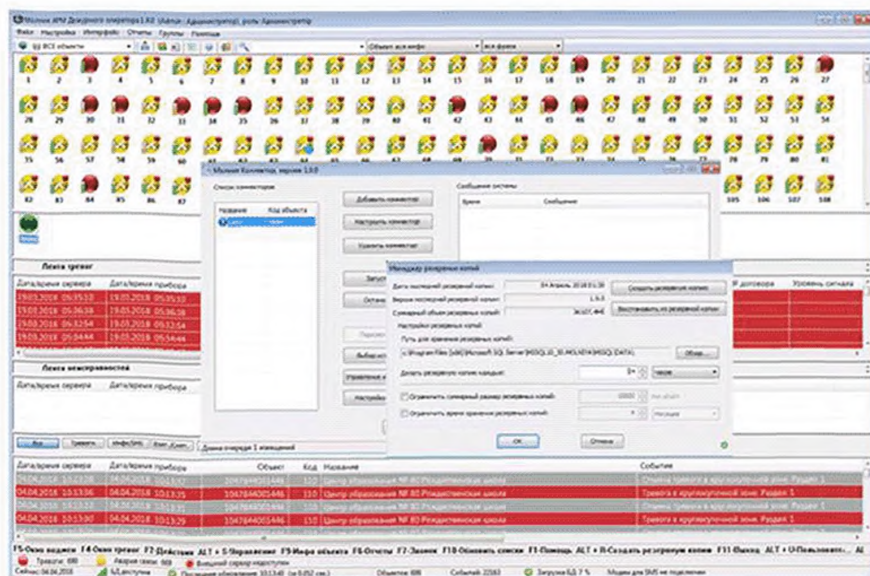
Мольня АРМ Дежурного оператора 1.9.0 (Admin - Администратор), роль Администратор

Файл Настройка Интерфейс Отчеты Группы Помощь

Все объекты

Объекты всех инфо

все фразы

1 2 3 4 5 6 7 8 9 10 11 12 13 14 15 16 17 18 19 20 21 22 23 24 25 26 27

28 29 30 31 32 33 34 35 36 37 38 39 40 41 42 43 44 45 46 47 48 49 50 51 52 53 54

55 56 57 58 59 60

82 83 84 85 86

105 106 107 108

Молния Коннектор, версия 1.9.0

Список коннекторов

Название Код объекта

Добавить коннектор

Настроить коннектор

Удалить коннектор

Запуст

Останов

Сообщения системы

Время Сообщение

Лента тревог

Дата/время сервера Дата/время прибора

19.03.2018 05:35:10 19.03.2018 05:35:10

19.03.2018 05:36:38 19.03.2018 05:36:38

19.03.2018 05:32:54 19.03.2018 05:32:54

19.03.2018 05:34:44 19.03.2018 05:34:44

Лента неисправностей

Дата/время сервера Дата/время прибора

№ договора Уровень сигнала

Менеджер резервных копий

Дата последней резервной копии: 04 Апрель 2018 01:30

Создать резервную копию

Версия последней резервной копии: 1.9.0

Суммарный объем резервных копий: 361,07 Мб

Восстановить из резервной копии

Настройки резервных копий

Путь для хранения резервных копий:

c:\Program Files (x86)\Microsoft SQL Server\MSSQL10_50.MOLNIYA\MSSQL\DATA\

Обзор...

Делать резервную копию каждые: 8 часов

Ограничить суммарный размер резервных копий: 10000 Мб объём

Ограничить время хранения резервных копий: 1 Месяцев

ОК Отмена

Все Тревоги Инфо/SMS Взят./Снят.

Длина очереди 1 извещений

Дата/время сервера Дата/время прибора Объект Код Название Событие

04.04.2018 10:13:08 04.04.2018 10:13:35 1047684401446 110 Центр образования № 83 Рождественская школа Отмена тревоги в круглосуточной зоне. Раздел 1

04.04.2018 10:13:35 04.04.2018 10:13:35 1047684401446 110 Центр образования № 83 Рождественская школа Тревога в круглосуточной зоне. Раздел 1

04.04.2018 10:13:30 04.04.2018 10:13:30 1047684401446 110 Центр образования № 83 Рождественская школа Отмена тревоги в круглосуточной зоне. Раздел 1

04.04.2018 10:13:29 04.04.2018 10:13:29 1047684401446 110 Центр образования № 83 Рождественская школа Тревога в круглосуточной зоне. Раздел 1

F5-Окно водителя F4-Окно тревог F2-Действия ALT + S-Управление F9-Инфо объекта F6-Отчеты F7-Заявки F10-Обновить список F1-Помощь ALT + R-Создать резервную копию F11-Выход ALT + U-Пользователь

Тревоги: 0 Аварии связи: 989 Внешний сервер недоступен

Сейчас: 04.04.2018 БД доступна Последнее обновление 10:13:40 (за 0,052 сек.) Объектов: 698 Событий: 22163 Загрузка БД 7 % Модем для SMS не подключен